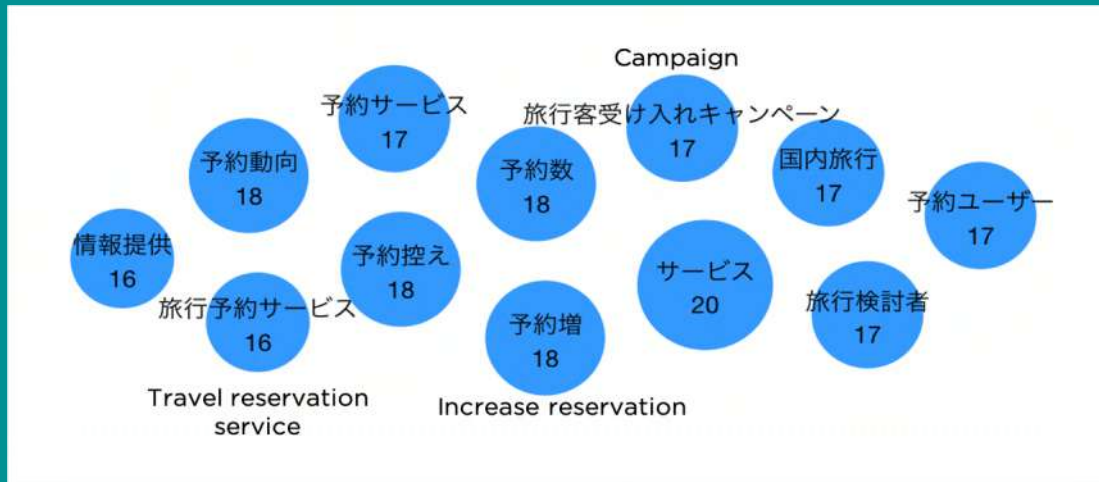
Campaign

予約サービス
17

旅行客受け入れキャンペーン
17

予約動向
18

予約数
18

国内旅行
17

予約ユーザー
17

情報提供
16

予約控え
18

サービス
20

旅行予約サービス
16

予約増
18

旅行検討者
17

Travel reservation service

Increase reservation